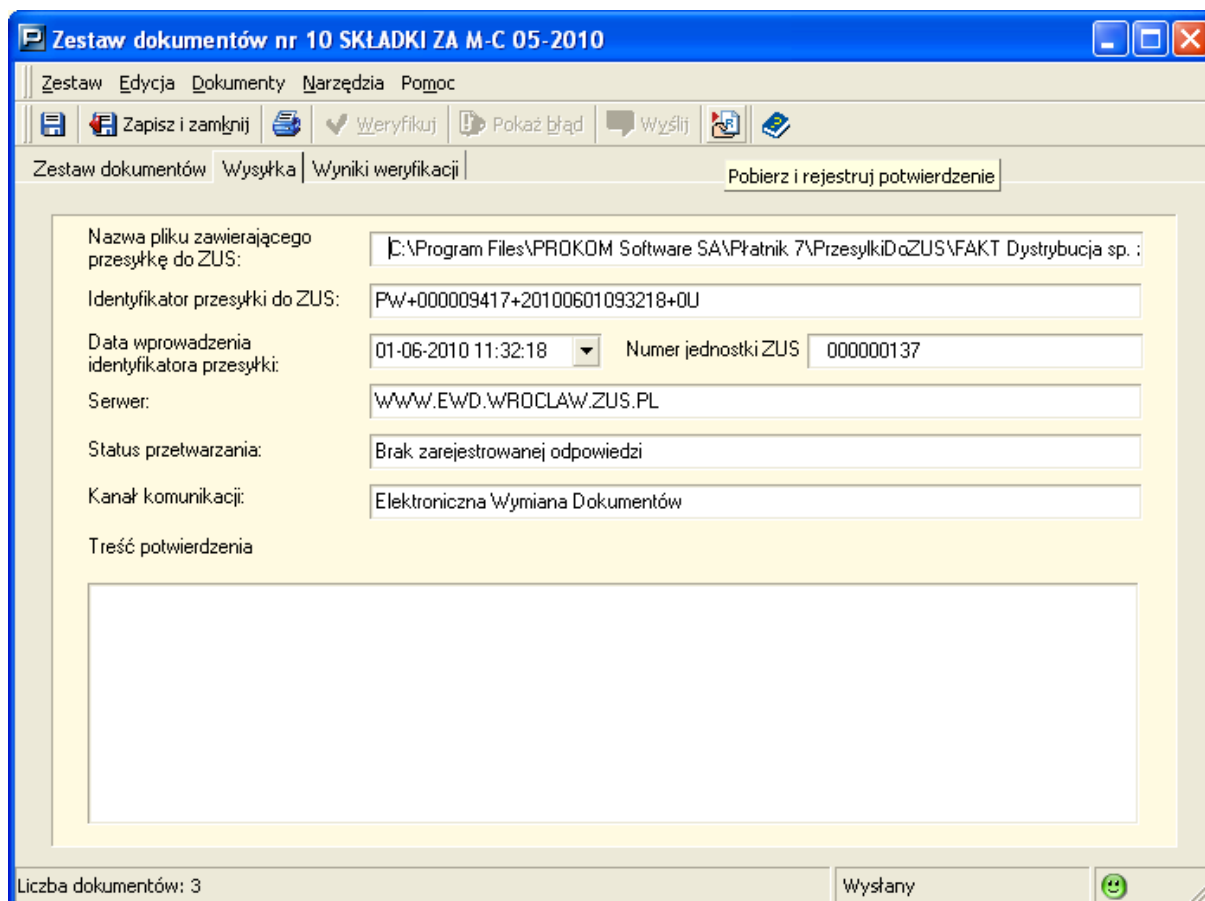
Zestaw dokumentów nr 10 SKŁADKI ZA M-C 05-2010

Zestaw Edycja Dokumenty Narzędzia Pomoc

Zapisz i zamknij Weryfikuj Pokaż błąd Wyślij

Zestaw dokumentów Wysyłka Wyniki weryfikacji

Pobierz i rejestruj potwierdzenie

Nazwa pliku zawierającego przesyłkę do ZUS: C:\Program Files\PROKOM Software SA\Płatnik 7\PrzesylkiDoZUS\FAKT Dystrybucja sp. :

Identyfikator przesyłki do ZUS: PW+000009417+20100601093218+0U

Data wprowadzenia identyfikatora przesyłki: 01-06-2010 11:32:18

Numer jednostki ZUS 000000137

Serwer: WWW.EWD.WROCLAW.ZUS.PL

Status przetwarzania: Brak zarejestrowanej odpowiedzi

Kanał komunikacji: Elektroniczna Wymiana Dokumentów

Treść potwierdzenia

Liczba dokumentów: 3

Wysłany